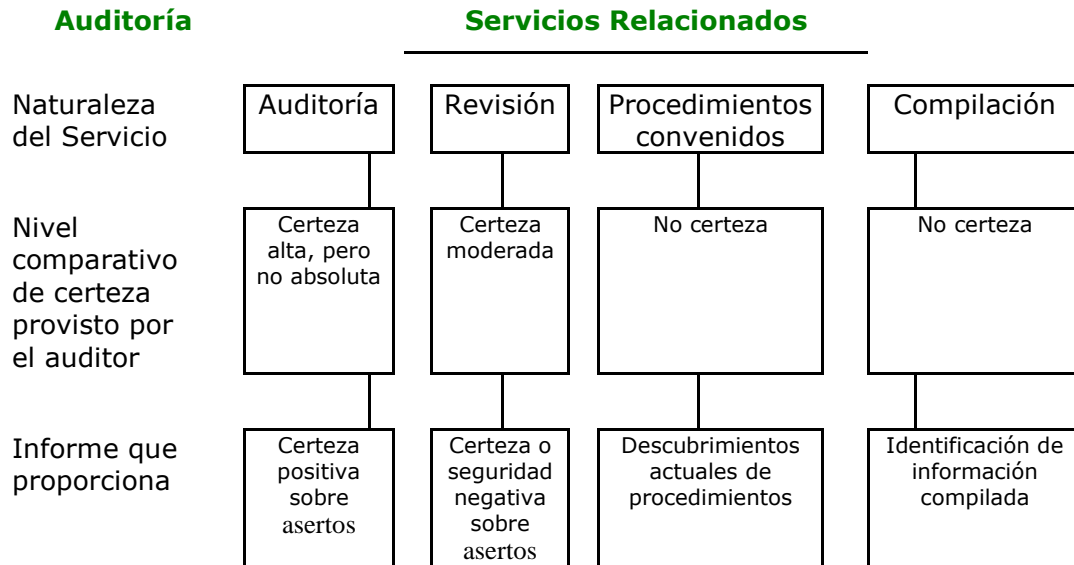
Auditoría

Servicios Relacionados

| | | | | |
|---|---|---|---|---|
| Naturaleza del Servicio | Auditoría | Revisión | Procedimientos convenidos | Compilación |
| Nivel comparativo de certeza provisto por el auditor | Certeza alta, pero no absoluta | Certeza moderada | No certeza | No certeza |
| Informe que proporciona | Certeza positiva sobre asertos | Certeza o seguridad negativa sobre asertos | Descubrimientos actuales de procedimientos | Identificación de información compilada |